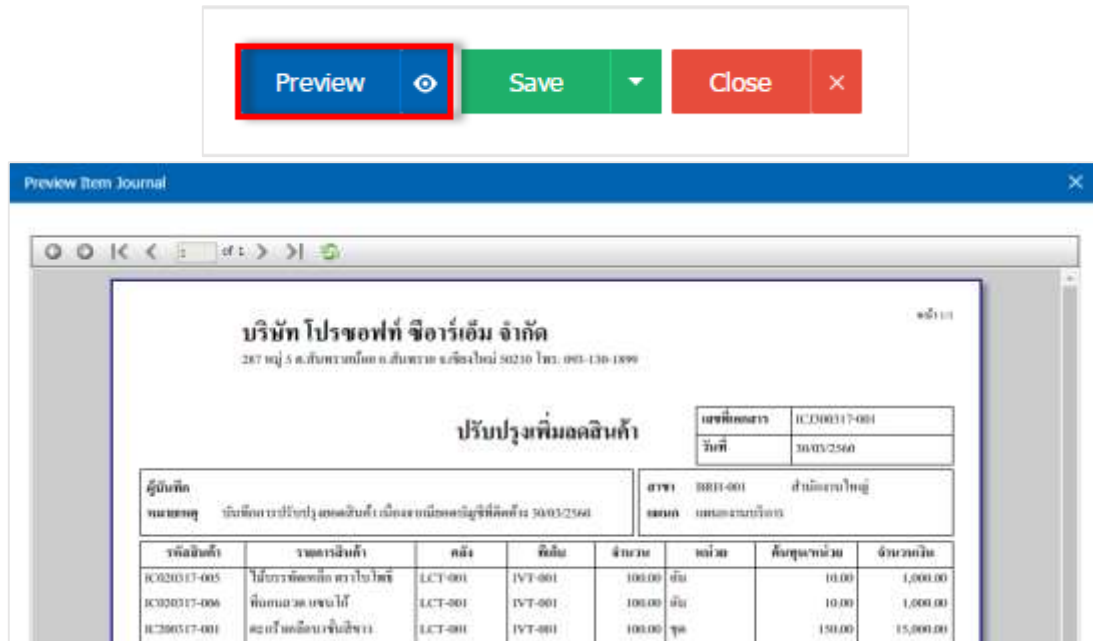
Preview Save Close ×

Preview Item Journal ×

1 of 1

หน้า 1/1

บริษัท โปรซอฟท์ ซีอาร์เอ็ม จำกัด

287 หมู่ 5 ต.สันทรายน้อย อ.สันทราย จ.เชียงใหม่ 50210 โทร. 093-130-1899

ปรับปรุงเพิ่มยอดสินค้า

| เลขที่เอกสาร | IC200317-001 |
|---|---|
| วันที่ | 30/03/2560 |

ผู้บันทึก
หมายเหตุ บันทึกการปรับปรุงยอดสินค้า เนื่องจากนับยอดบัญชีที่ติดตั้ง 30/03/2560

สาขา BRH-001 สำนักงานใหญ่
แผนก แผนกงานบริการ

| รหัสสินค้า | รายการสินค้า | คลัง | ที่เก็บ | จำนวน | หน่วย | ต้นทุนต่อหน่วย | จำนวนเงิน |
|---|---|---|---|---|---|---|---|
| IC020317-005 | ไม้บรรทัดเหล็ก ตราไบโพซี | LCT-001 | IVT-001 | 100.00 | อัน | 10.00 | 1,000.00 |
| IC020317-006 | ที่ถอนลวด เขียนได้ | LCT-001 | IVT-001 | 100.00 | อัน | 10.00 | 1,000.00 |
| IC200317-001 | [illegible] | LCT-001 | IVT-001 | 100.00 | ชุด | 150.00 | 15,000.00 |